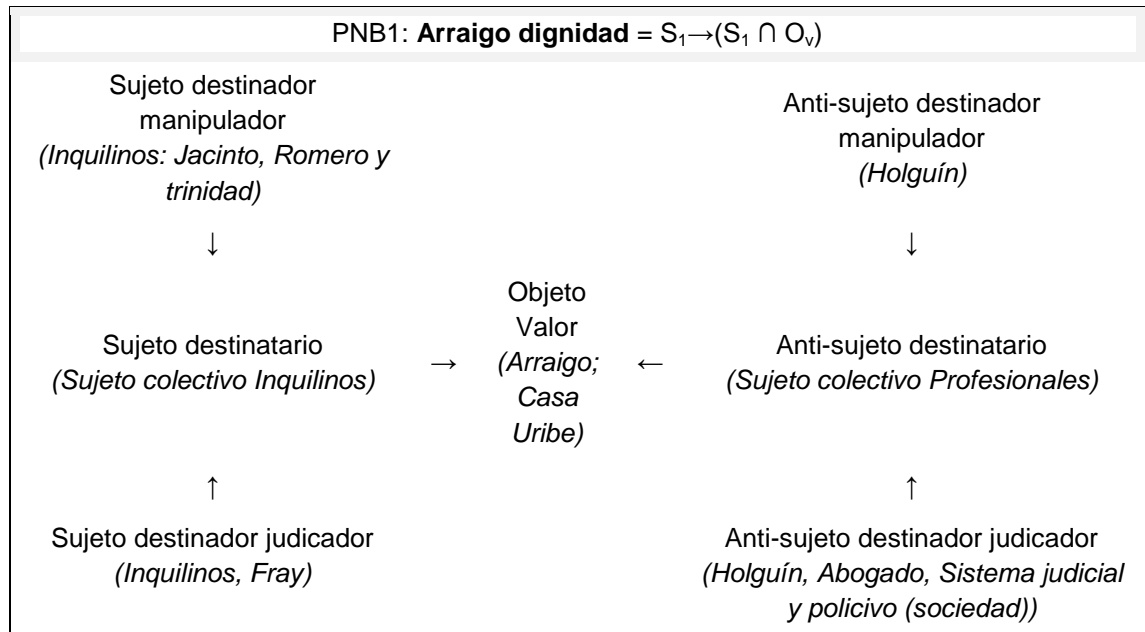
PNB1: **Arraigo dignidad** = $S_1 \rightarrow (S_1 \cap O_v)$

Sujeto destinador manipulador
*(Inquilinos: Jacinto, Romero y trinidad)*

↓

Sujeto destinatario
*(Sujeto colectivo Inquilinos)*

↑

Sujeto destinador judicador
*(Inquilinos, Fray)*

→

Objeto Valor
*(Arraigo; Casa Uribe)*

←

Anti-sujeto destinador manipulador
*(Holguín)*

↓

Anti-sujeto destinatario
*(Sujeto colectivo Profesionales)*

↑

Anti-sujeto destinador judicador
*(Holguín, Abogado, Sistema judicial y policivo (sociedad))*